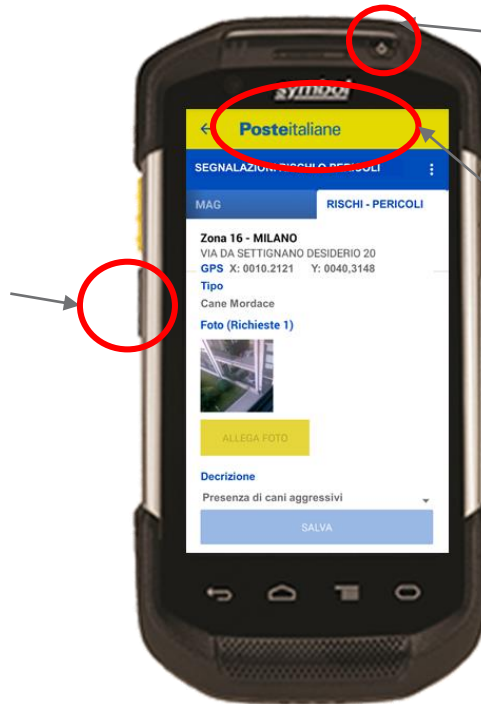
symbol

Posteitaliane

SEGNALAZIONI RISCHIO PERICOLI

MAG

RISCHI - PERICOLI

Zona 16 - MILANO
VIA DA SETTIGNANO DESIDERIO 20
GPS X: 0010.2121 Y: 0040,3148

Tipo
Cane Mordace

Foto (Richieste 1)

ALLEGA FOTO

Decrizione
Presenza di cani aggressivi

SALVA